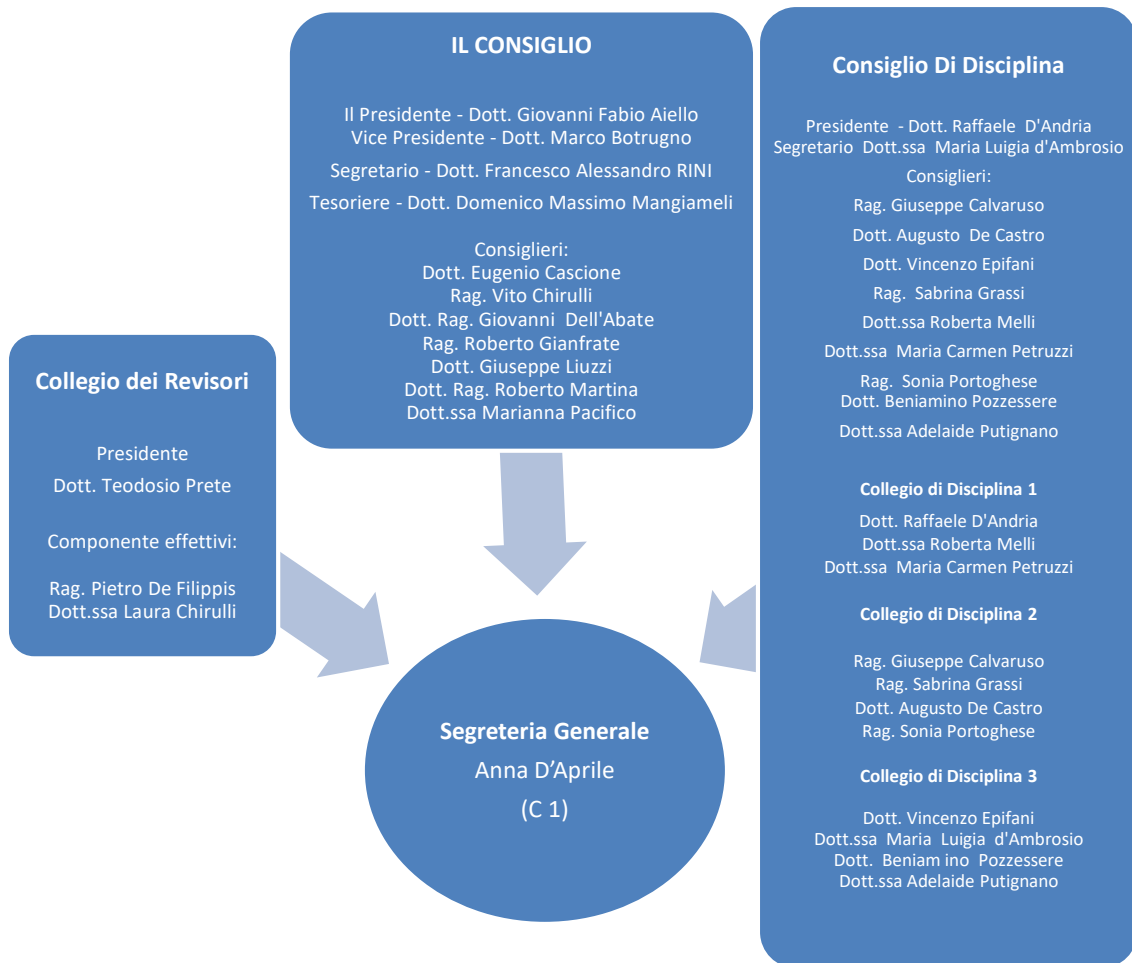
IL CONSIGLIO

Il Presidente - Dott. Giovanni Fabio Aiello
Vice Presidente - Dott. Marco Botrugno

Segretario - Dott. Francesco Alessandro RINI

Tesoriere - Dott. Domenico Massimo Mangiameli

Consiglieri:
Dott. Eugenio Cascione
Rag. Vito Chirulli
Dott. Rag. Giovanni Dell'Abate
Rag. Roberto Gianfrate
Dott. Giuseppe Liuzzi
Dott. Rag. Roberto Martina
Dott.ssa Marianna Pacifico

Consiglio Di Disciplina

Presidente - Dott. Raffaele D'Andria
Segretario Dott.ssa Maria Luigia d'Ambrosio
Consiglieri:
Rag. Giuseppe Calvaruso
Dott. Augusto De Castro
Dott. Vincenzo Epifani
Rag. Sabrina Grassi
Dott.ssa Roberta Melli
Dott.ssa Maria Carmen Petruzzi
Rag. Sonia Portoghese
Dott. Beniamino Pozzessere
Dott.ssa Adelaide Putignano

Collegio di Disciplina 1
Dott. Raffaele D'Andria
Dott.ssa Roberta Melli
Dott.ssa Maria Carmen Petruzzi

Collegio di Disciplina 2

Rag. Giuseppe Calvaruso
Rag. Sabrina Grassi
Dott. Augusto De Castro
Rag. Sonia Portoghese

Collegio di Disciplina 3

Dott. Vincenzo Epifani
Dott.ssa Maria Luigia d'Ambrosio
Dott. Beniam ino Pozzessere
Dott.ssa Adelaide Putignano

Collegio dei Revisori

Presidente
Dott. Teodosio Prete

Componente effettivi:

Rag. Pietro De Filippis
Dott.ssa Laura Chirulli

Segreteria Generale
Anna D'Aprile
(C 1)